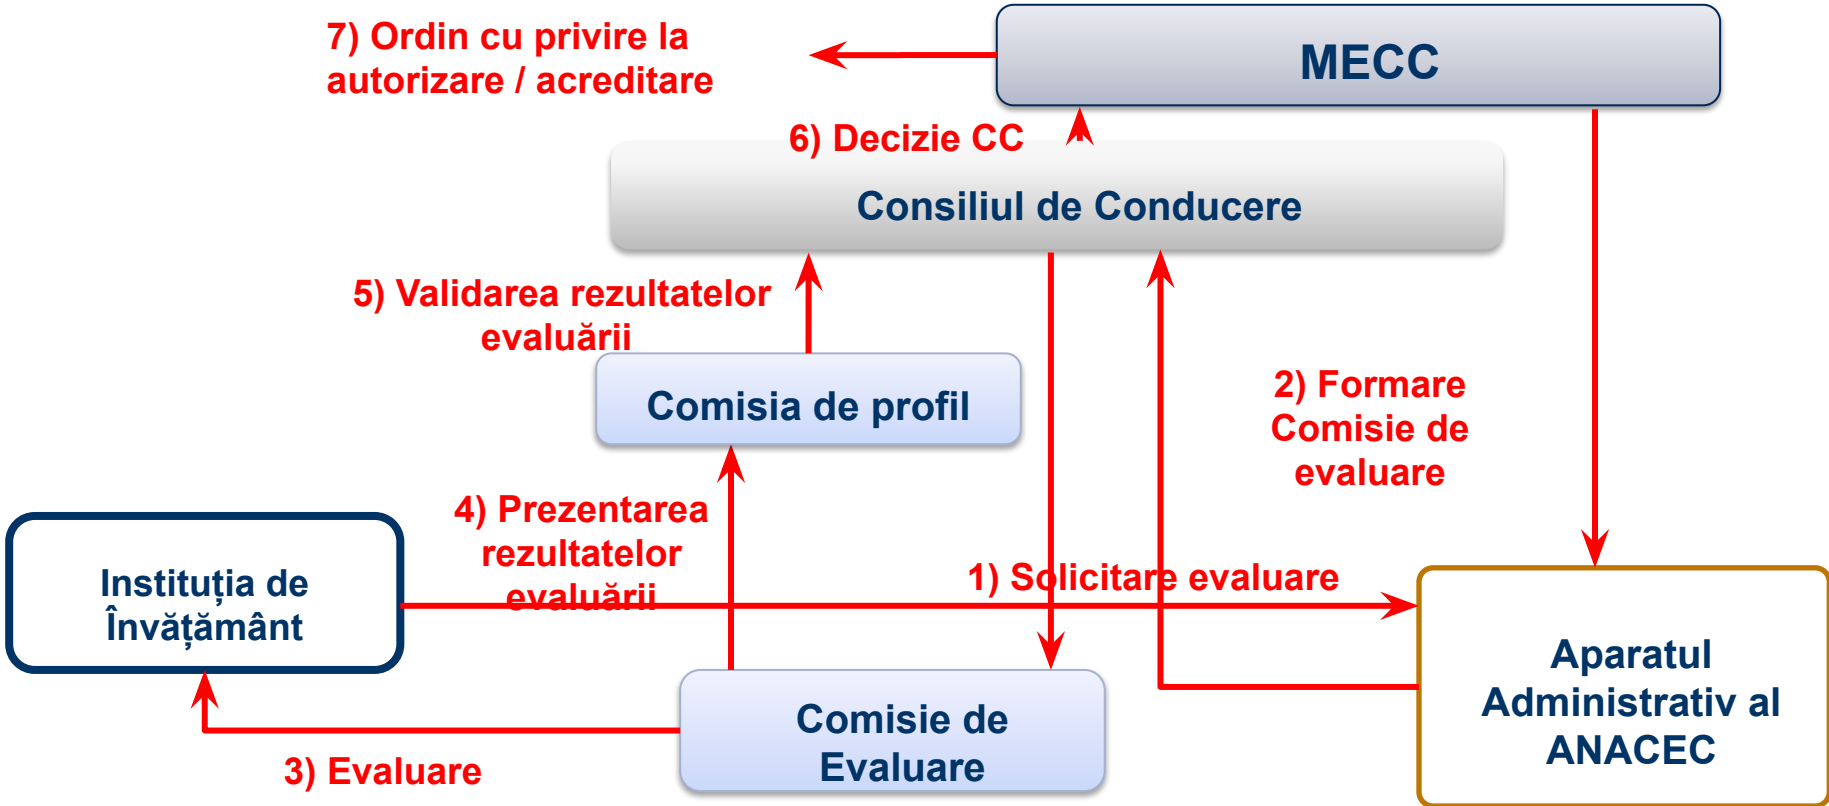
7) Ordin cu privire la autorizare / acreditare

MECC

6) Decizie CC

Consiliul de Conducere

5) Validarea rezultatelor evaluării

Comisia de profil

2) Formare Comisie de evaluare

4) Prezentarea rezultatelor evaluării

Instituția de Învățământ

1) Solicitare evaluare

Aparatul Administrativ al ANACEC

Comisie de Evaluare

3) Evaluare